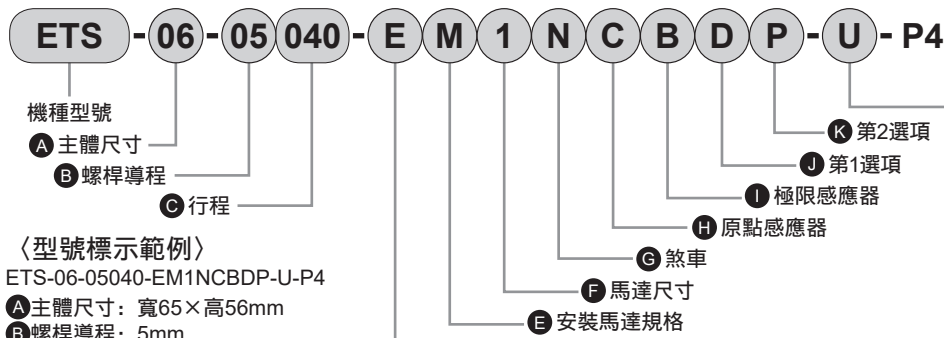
ETS - 06 - 05 040 - E M 1 N C B D P - U - P4

機種型號

A 主體尺寸

B 螺桿導程

C 行程

K 第2選項

J 第1選項

I 極限感應器

H 原點感應器

G 煞車

F 馬達尺寸

E 安裝馬達規格

〈型號標示範例〉
ETS-06-05040-EM1NCBDP-U-P4
A 主體尺寸：寬65×高56mm
B 螺桿導程：5mm